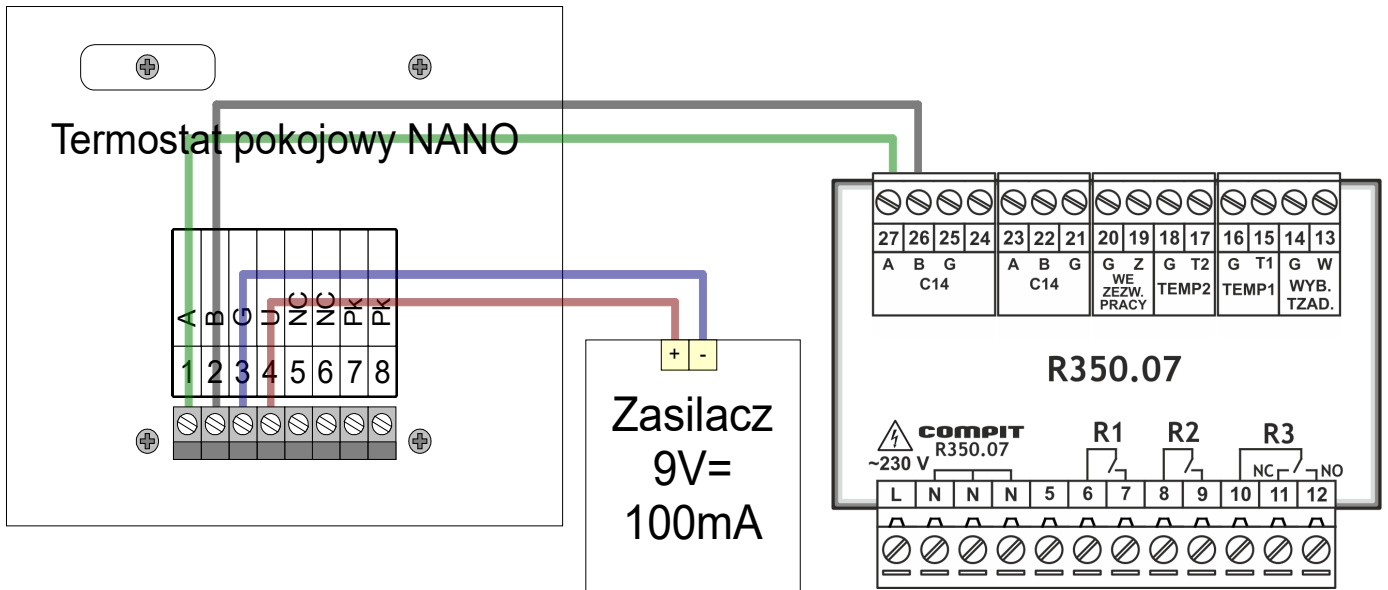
Termostat pokojowy NANO

| A | B | G | U | NC | NC | Pk | Pk |
|---|---|---|---|---|---|---|---|
| 1 | 2 | 3 | 4 | 5 | 6 | 7 | 8 |

+ -

Zasilacz
9V=
100mA

| 27 | 26 | 25 | 24 | 23 | 22 | 21 | 20 | 19 | 18 | 17 | 16 | 15 | 14 | 13 |
|---|---|---|---|---|---|---|---|---|---|---|---|---|---|---|
| A | B | G | | A | B | G | G | Z | G | T2 | G | T1 | G | W |

C14 C14 WE ZEZW. PRACY TEMP2 TEMP1 WYB. TZAD.

R350.07

~230 V COMPIT R350.07 R1 R2 R3 NC NO

| L | N | N | N | 5 | 6 | 7 | 8 | 9 | 10 | 11 | 12 |
|---|---|---|---|---|---|---|---|---|---|---|---|